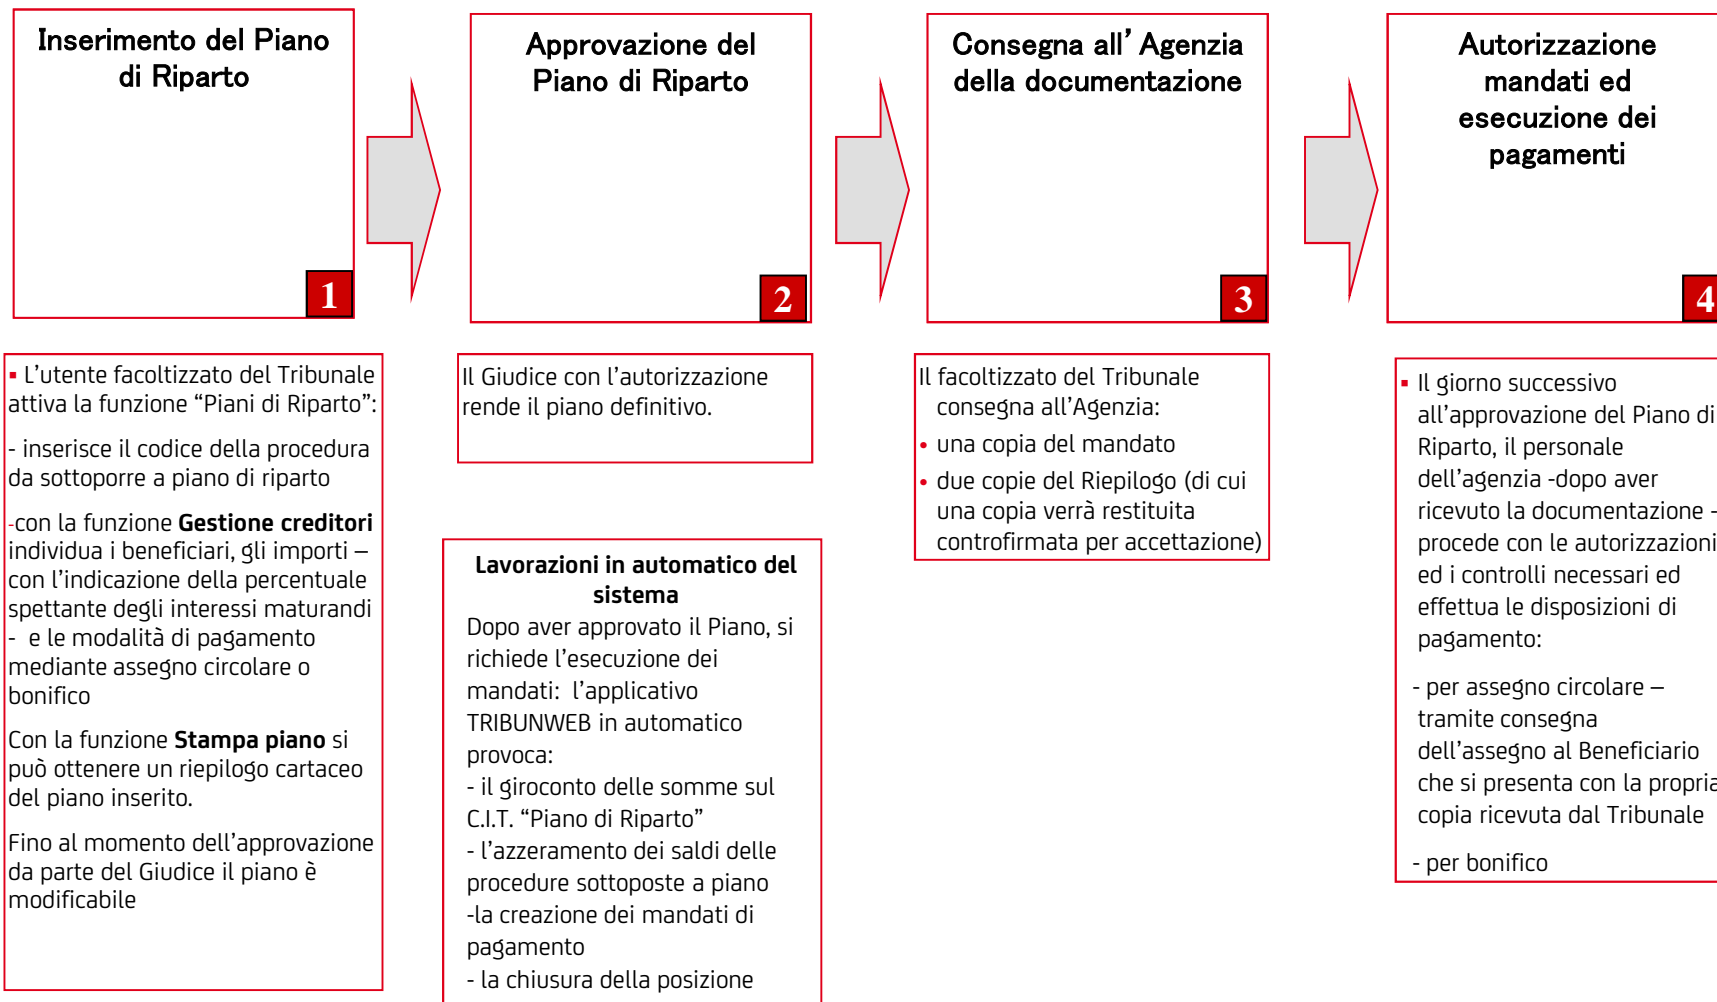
Inserimento del Piano di Riparto

1

Approvazione del Piano di Riparto

2

Consegna all' Agenzia della documentazione

3

Autorizzazione mandati ed esecuzione dei pagamenti

4

▪ L'utente facoltizzato del Tribunale attiva la funzione "Piani di Riparto":

- inserisce il codice della procedura da sottoporre a piano di riparto

-con la funzione **Gestione creditori** individua i beneficiari, gli importi – con l'indicazione della percentuale spettante degli interessi maturandi - e le modalità di pagamento mediante assegno circolare o bonifico

Con la funzione **Stampa piano** si può ottenere un riepilogo cartaceo del piano inserito.

Fino al momento dell'approvazione da parte del Giudice il piano è modificabile

Il Giudice con l'autorizzazione rende il piano definitivo.

**Lavorazioni in automatico del sistema**

Dopo aver approvato il Piano, si richiede l'esecuzione dei mandati: l'applicativo TRIBUNWEB in automatico provoca:
- il giroconto delle somme sul C.I.T. "Piano di Riparto"
- l'azzeramento dei saldi delle procedure sottoposte a piano
-la creazione dei mandati di pagamento
- la chiusura della posizione

Il facoltizzato del Tribunale consegna all'Agenzia:
• una copia del mandato
• due copie del Riepilogo (di cui una copia verrà restituita controfirmata per accettazione)

▪ Il giorno successivo all'approvazione del Piano di Riparto, il personale dell'agenzia -dopo aver ricevuto la documentazione - procede con le autorizzazioni ed i controlli necessari ed effettua le disposizioni di pagamento:

- per assegno circolare – tramite consegna dell'assegno al Beneficiario che si presenta con la propria copia ricevuta dal Tribunale

- per bonifico